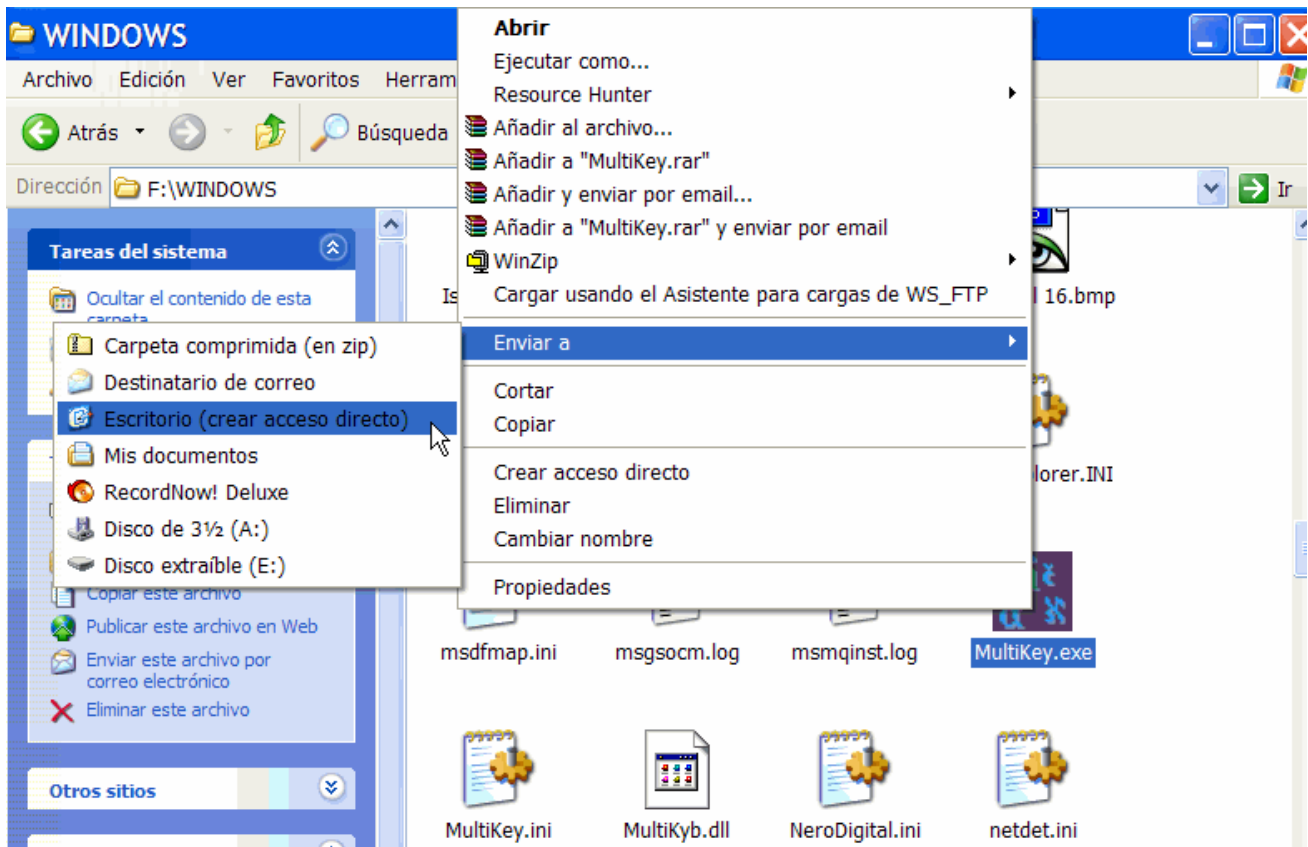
WINDOWS

Archivo Edición Ver Favoritos Herram

Atrás Búsqueda

Dirección F:\WINDOWS

Ir

Tareas del sistema

Ocultar el contenido de esta carpeta

Carpeta comprimida (en zip)
Destinatario de correo
Escritorio (crear acceso directo)
Mis documentos
RecordNow! Deluxe
Disco de 3½ (A:)
Disco extraíble (E:)

Copiar este archivo
Publicar este archivo en Web
Enviar este archivo por correo electrónico
Eliminar este archivo

Otros sitios

Abrir
Ejecutar como...
Resource Hunter
Añadir al archivo...
Añadir a "MultiKey.rar"
Añadir y enviar por email...
Añadir a "MultiKey.rar" y enviar por email
WinZip
Cargar usando el Asistente para cargas de WS_FTP
Enviar a
Cortar
Copiar
Crear acceso directo
Eliminar
Cambiar nombre
Propiedades

Is
16.bmp
lorer.INI
msdfmap.ini
msgsocm.log
msmqinst.log
MultiKey.exe
MultiKey.ini
MultiKyb.dll
NeroDigital.ini
netdet.ini